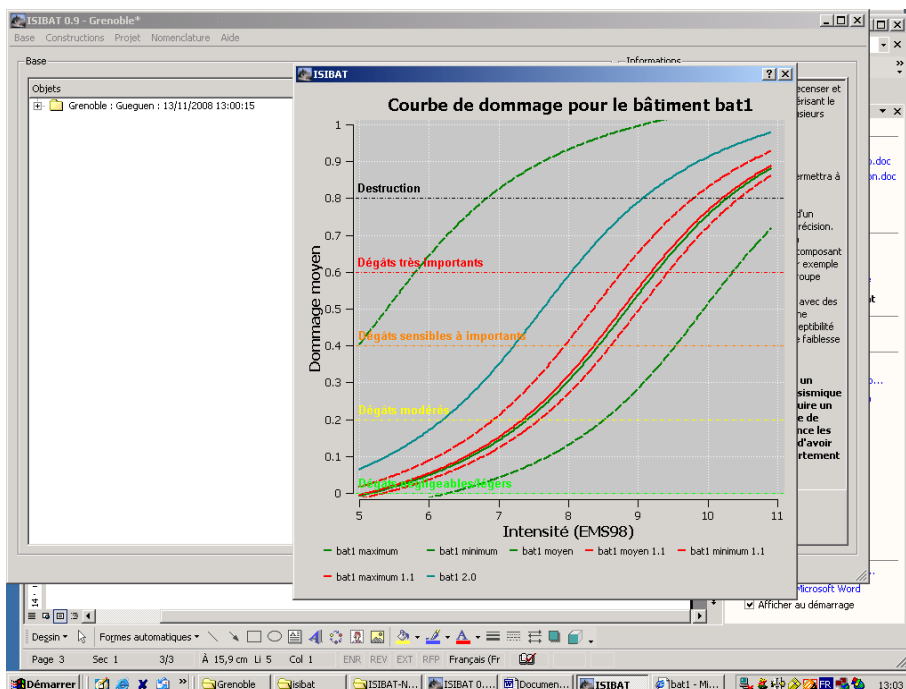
ISIBAT 0.9 - Grenoble*

Base Constructions Projet Nomenclature Aide

Base

Objets

Grenoble : Gueguen : 13/11/2008 13:00:15

Informations

ISIBAT

Courbe de dommage pour le bâtiment bat1

Dommage moyen

Intensité (EMS98)

Destruction

Dégâts très importants

Dégâts sensibles à importants

Dégâts modérés

Dégâts négligeables/légers

1
0.9
0.8
0.7
0.6
0.5
0.4
0.3
0.2
0.1
0

5 6 7 8 9 10 11

bat1 maximum bat1 minimum bat1 moyen bat1 moyen 1.1 bat1 minimum 1.1

bat1 maximum 1.1 bat1 2.0

recenser et érisant le sieurs

.doc
n.doc

ermettra à

d'un récision.

composant r exemple roupe

avec des ne eptibilité e faiblesse

un sismique uire un e de nce les d'avoir rtement

Microsoft Word

Afficher au démarrage

Dessin Formes automatiques

Page 3 Sec 1 3/3 À 15,9 cm Li 5 Col 1 ENR REV EXT RFP Français (Fr

Démarrer Grenoble isibat ISIBAT-N... ISIBAT 0.... Documen... ISIBAT bat1 - Mi... 13:03